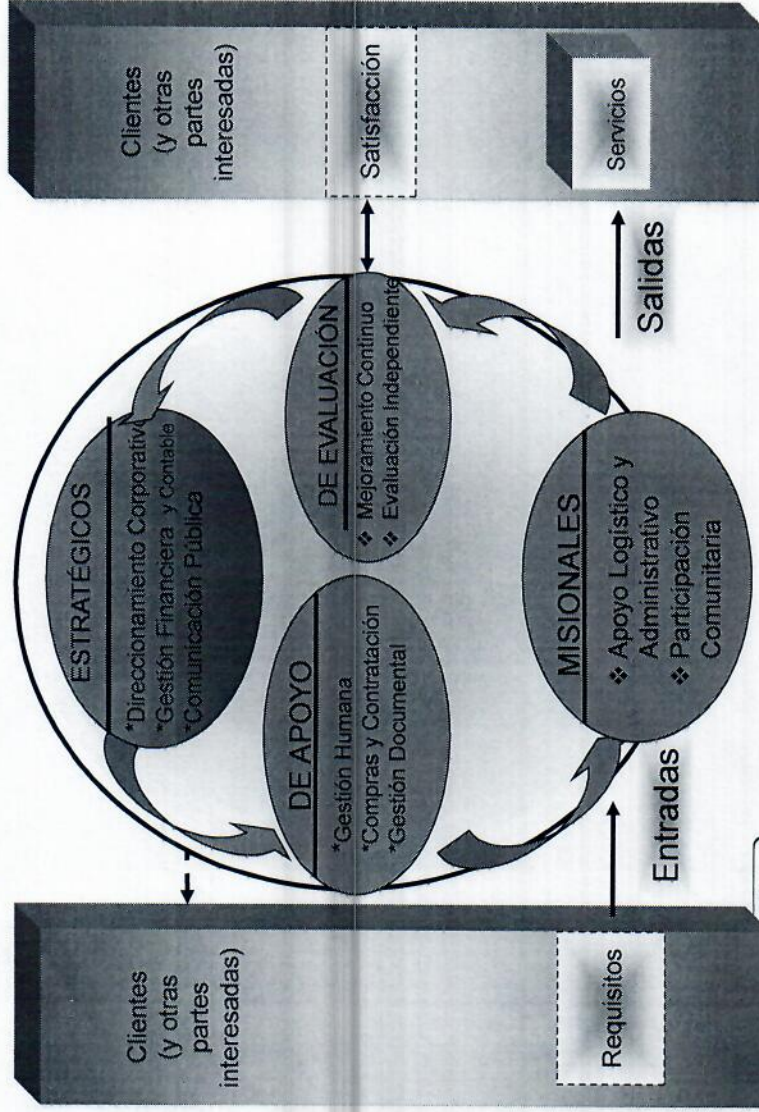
Clientes (y otras partes interesadas)

Requisitos

Entradas

ESTRATÉGICOS

*Direccionamiento Corporativo
*Gestión Financiera y Contable
*Comunicación Pública

DE APOYO

*Gestión Humana
*Compras y Contratación
*Gestión Documental

DE EVALUACIÓN

❖ Mejoramiento Continuo
❖ Evaluación Independiente

MISIONALES

❖ Apoyo Logístico y Administrativo
❖ Participación Comunitaria

Salidas

Clientes (y otras partes interesadas)

Satisfacción

Servicios